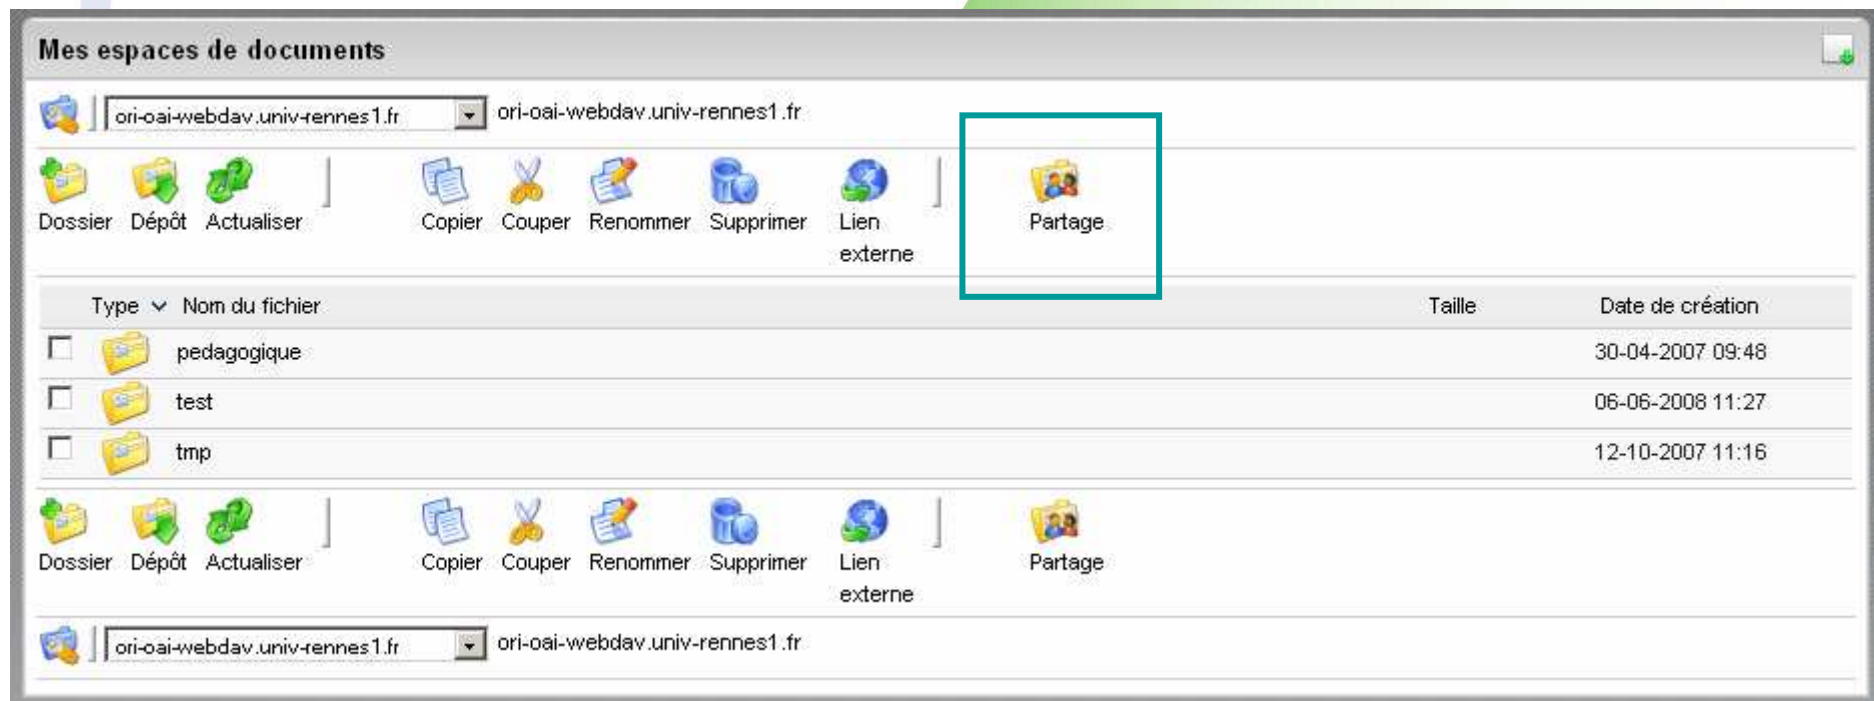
Mes espaces de documents

ori-oai-webdav.univ-rennes1.fr ori-oai-webdav.univ-rennes1.fr

Dossier Dépôt Actualiser Copier Couper Renommer Supprimer Lien externe Partage

| Type | Nom du fichier | Taille | Date de création |
|---|---|---|---|
| | pedagogique | | 30-04-2007 09:48 |
| | test | | 06-06-2008 11:27 |
| | tmp | | 12-10-2007 11:16 |

Dossier Dépôt Actualiser Copier Couper Renommer Supprimer Lien externe Partage

ori-oai-webdav.univ-rennes1.fr ori-oai-webdav.univ-rennes1.fr